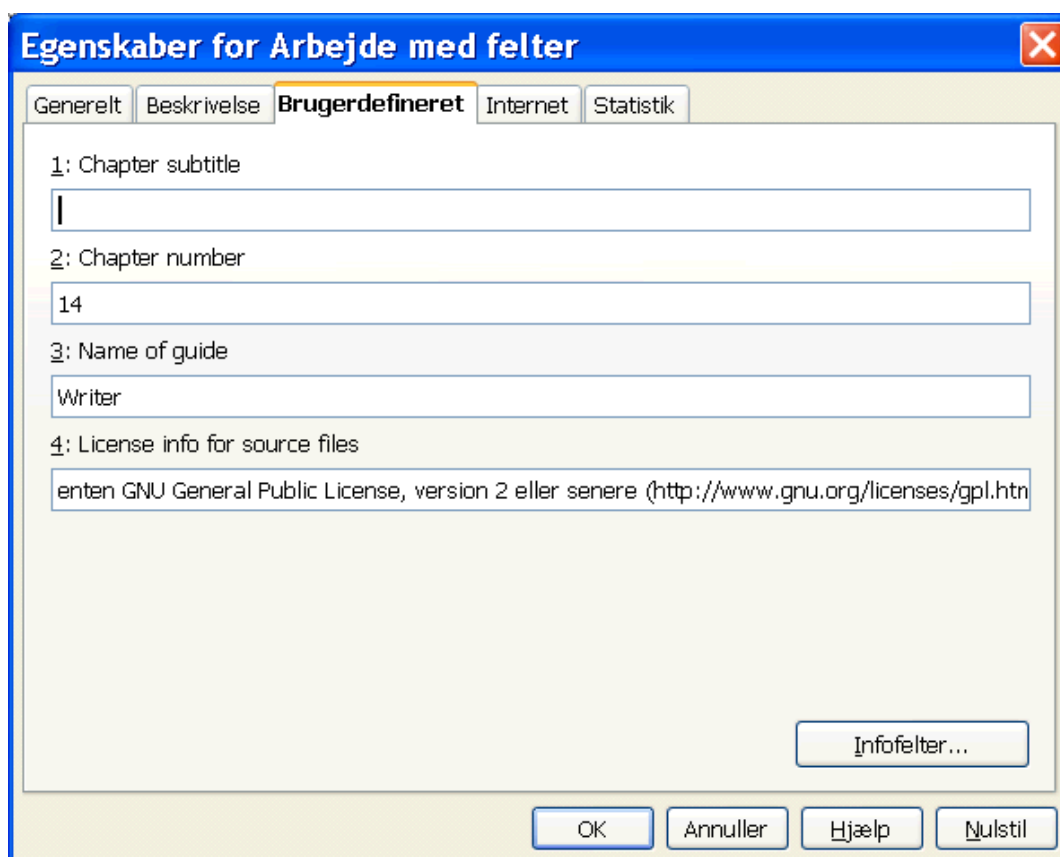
Egenskaber for Arbejde med felter

Generelt | Beskrivelse | Brugerdefineret | Internet | Statistik

1: Chapter subtitle

2: Chapter number

14

3: Name of guide

Writer

4: License info for source files

enten GNU General Public License, version 2 eller senere (http://www.gnu.org/licenses/gpl.htn

Infofelter...

OK | Annuller | Hjælp | Nulstil